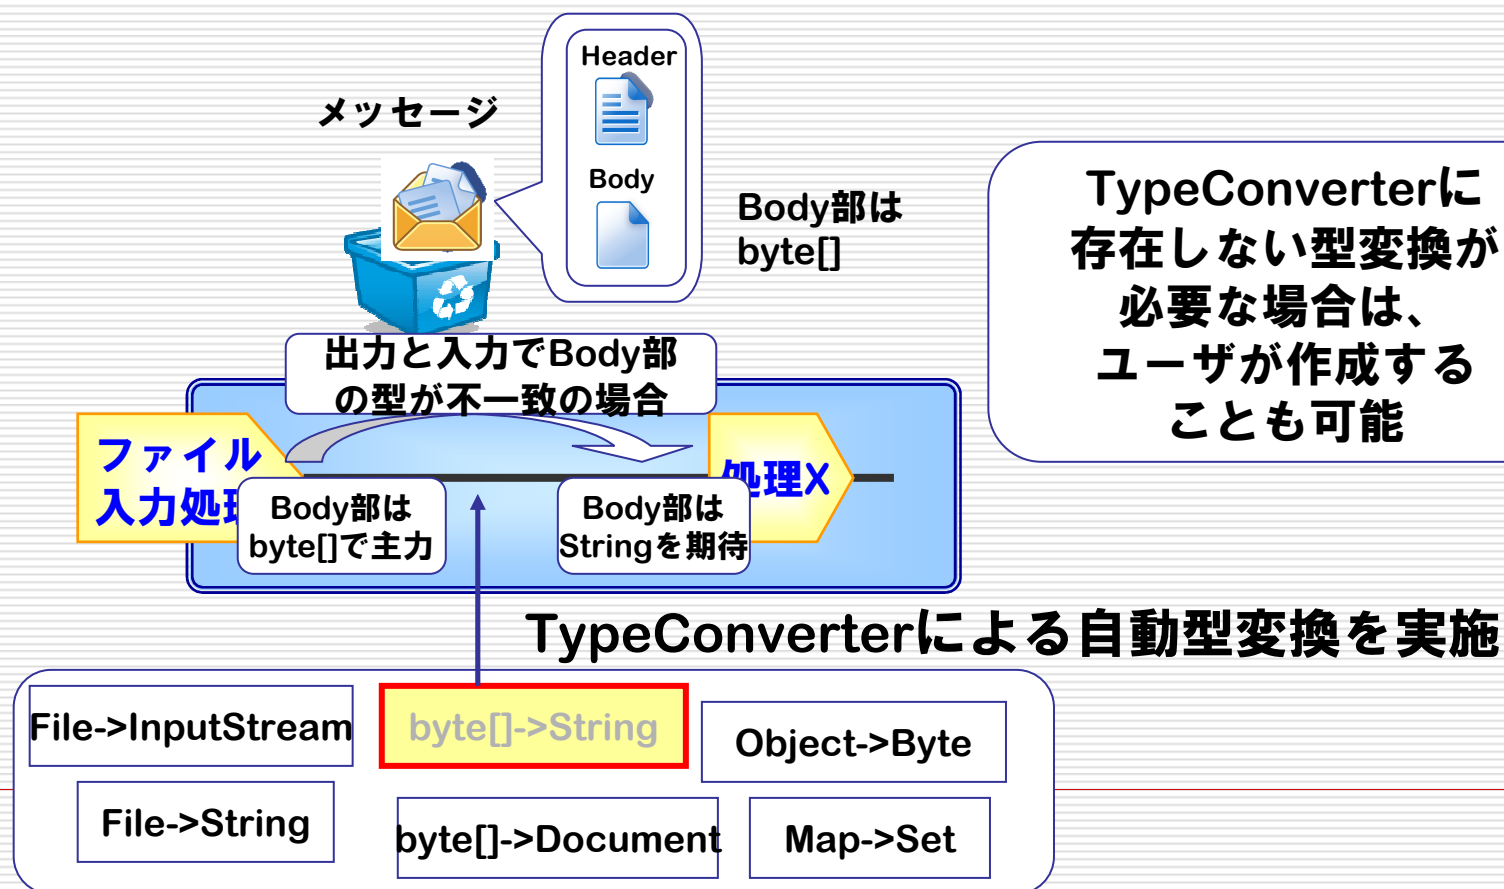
メッセージ

Header

Body

Body部は byte[]

TypeConverterに存在しない型変換が必要な場合は、ユーザが作成することも可能

出力と入力でBody部の型が不一致の場合

ファイル入力処理

処理X

Body部は byte[]で主力

Body部は Stringを期待

TypeConverterによる自動型変換を実施

File->InputStream

byte[]->String

Object->Byte

File->String

byte[]->Document

Map->Set